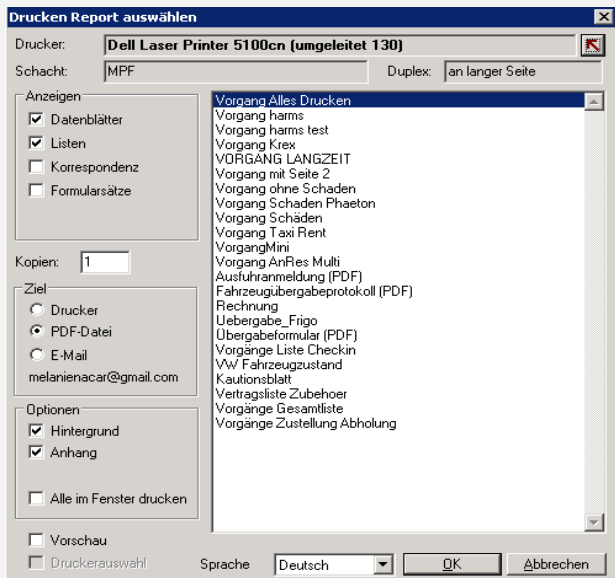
Drucken Report auswählen

Drucker: Dell Laser Printer 5100cn (umgeleitet 130)

Schacht: MPF

Duplex: an langer Seite

Anzeigen
Datenblätter
Listen
Korrespondenz
Formularsätze

Kopien: 1

Ziel
Drucker
PDF-Datei
E-Mail
melanienacar@gmail.com

Optionen
Hintergrund
Anhang
Alle im Fenster drucken

Vorschau
Druckerauswahl

Vorgang Alles Drucken
Vorgang harms
Vorgang harms test
Vorgang Krex
VORGANG LANGZEIT
Vorgang mit Seite 2
Vorgang ohne Schaden
Vorgang Schaden Phaeton
Vorgang Schäden
Vorgang Taxi Rent
VorgangMini
Vorgang AnRes Multi
Ausfuhranmeldung (PDF)
Fahrzeugübergabeprotokoll (PDF)
Rechnung
Uebergabe_Frigo
Übergabeformular (PDF)
Vorgänge Liste Checkin
VW Fahrzeugzustand
Kautionsblatt
Vertragsliste Zubehoer
Vorgänge Gesamtliste
Vorgänge Zustellung Abholung

Sprache Deutsch

OK

Abbrechen